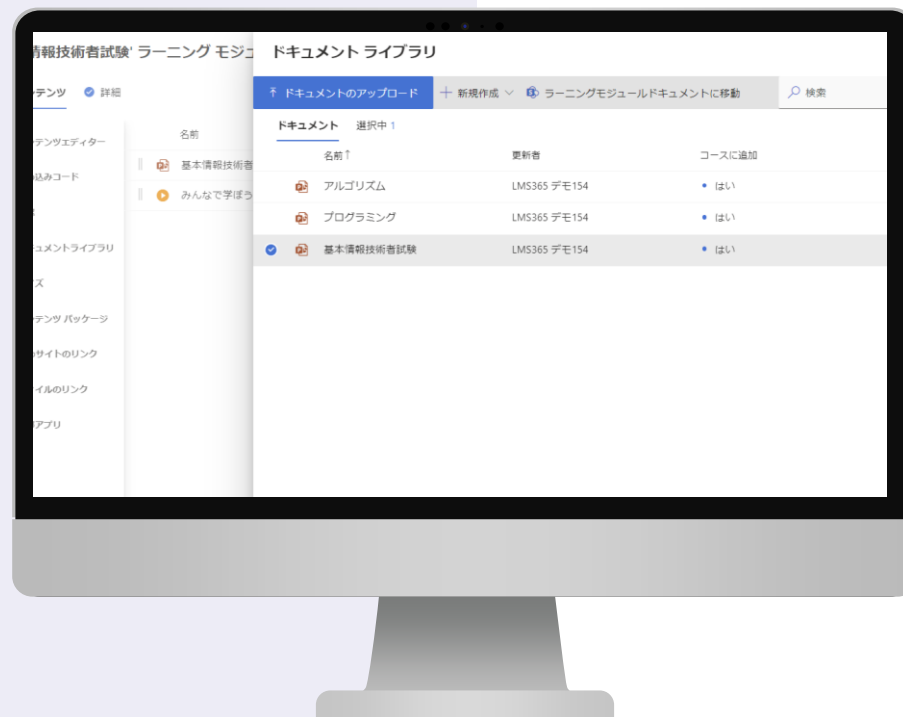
情報技術者試験' ラーニング モジュ

テンツ 詳細

テンツエディター
込みコード
ュメントライブラリ
ズ
テンツ パッケージ
サイトのリンク
イルのリンク
アプリ

名前
基本情報技術者
みんなで学ぼう

ドキュメント ライブラリ

ドキュメントのアップロード
新規作成
ラーニングモジュールドキュメントに移動
検索

ドキュメント 選択中 1

| 名前 ↑ | 更新者 | コースに追加 |
|---|---|---|
| アルゴリズム | LMS365 デモ154 | • はい |
| プログラミング | LMS365 デモ154 | • はい |
| 基本情報技術者試験 | LMS365 デモ154 | • はい |